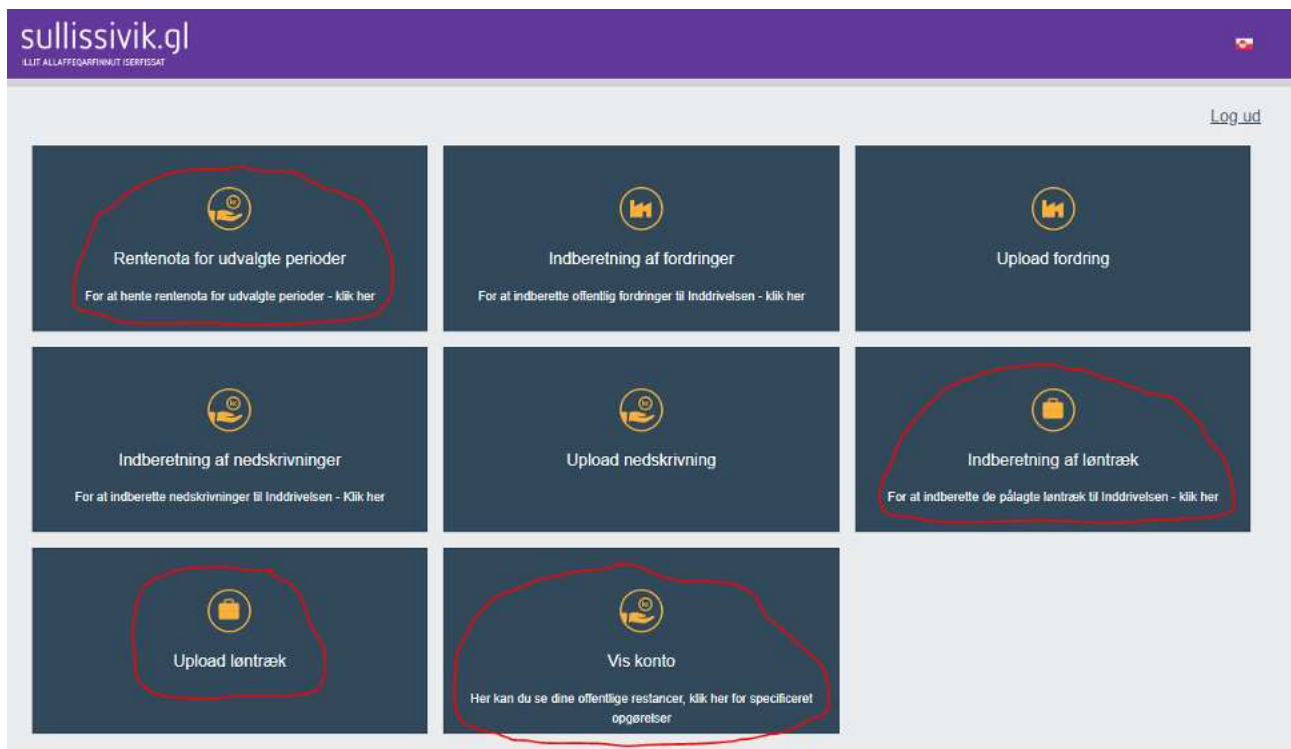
sullissivik.gl
ILLIT ALLAFFEQARFINNUT ISERFISSAT

Log ud

Rentenota for udvalgte perioder
For at hente rentenota for udvalgte perioder - klik her

Indberetning af fordringer
For at indberette offentlig fordringer til Inddrivelsen - klik her

Upload fordring

Indberetning af nedskrivninger
For at indberette nedskrivninger til Inddrivelsen - Klik her

Upload nedskrivning

Indberetning af løntræk
For at indberette de pålagte løntræk til Inddrivelsen - klik her

Upload løntræk

Vis konto
Her kan du se dine offentlige restancer, klik her for specificeret opgørelser